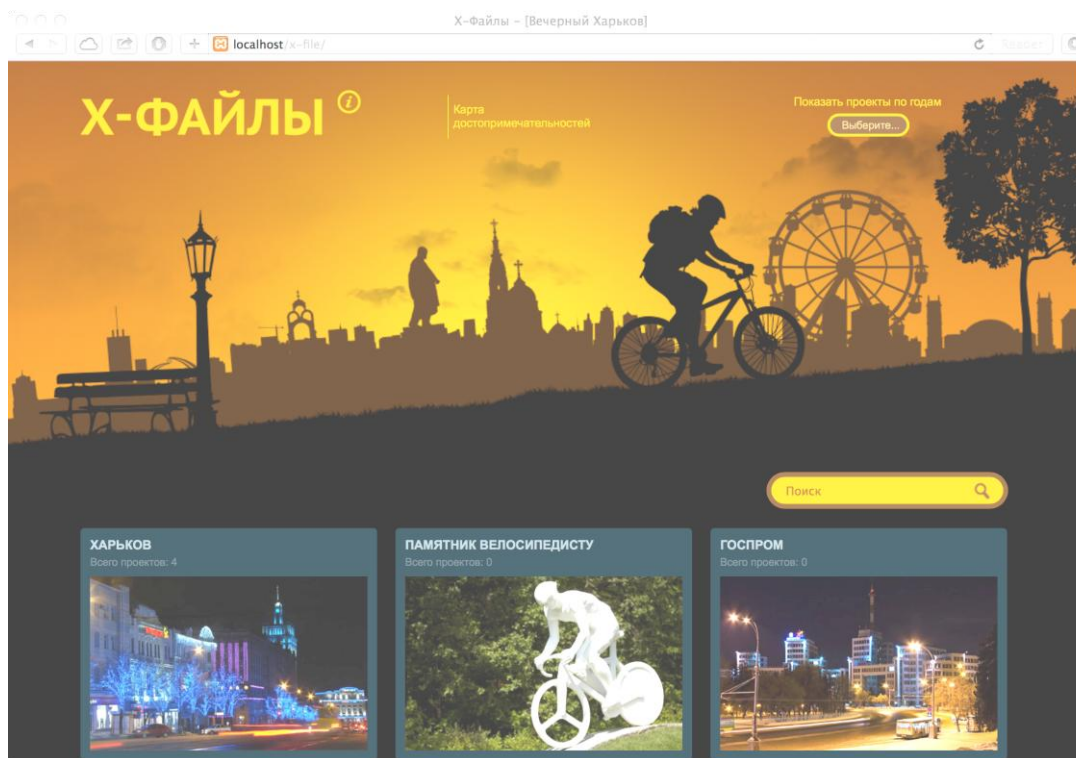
X-Файлы – [Вечерний Харьков]

localhost/x-file/

X-ФАЙЛЫ

Карта достопримечательностей

Показать проекты по годам

Выберите...

Поиск

ХАРЬКОВ

Всего проектов: 4

ПАМЯТНИК ВЕЛОСИПЕДИСТУ

Всего проектов: 0

ГОСПРОМ

Всего проектов: 0